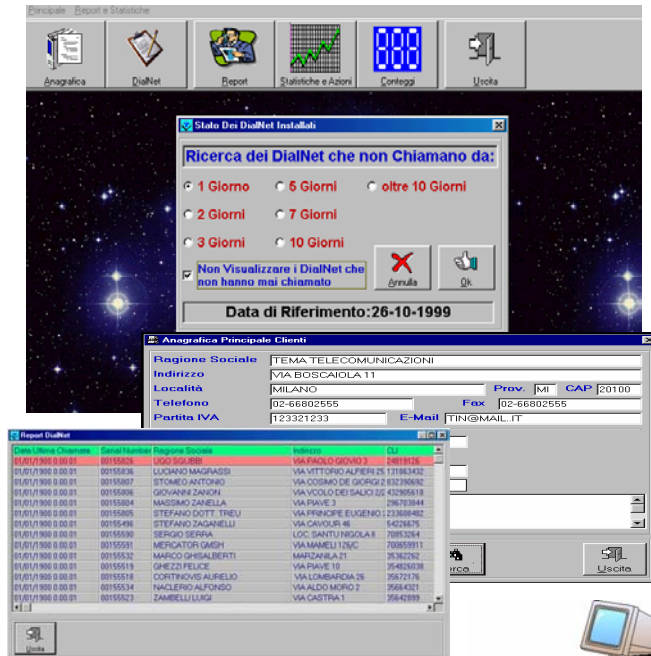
Principale Report e Statistiche

Anagrafica DialNet Report Statistiche e Azioni Conteggi Uscita

Stato Dei DialNet Installati

Ricerca dei DialNet che non Chiamano da:

1 Giorno 5 Giorni oltre 10 Giorni
2 Giorni 7 Giorni
3 Giorni 10 Giorni

Non Visualizzare i DialNet che non hanno mai chiamato

Annulla Ok

Data di Riferimento:26-10-1999

Anagrafica Principale Clienti

Ragione Sociale TEMA TELECOMUNICAZIONI
Indirizzo VIA BOSCAIOLA 11
Località MILANO Prov. MI CAP 20100
Telefono 02-66802555 Fax 02-66802555
Partita IVA 123321233 E-Mail TIN@MAIL.IT

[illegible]rca Uscita

Report DialNet

| Data Ultima Chiamata | Serial Number | Ragione Sociale | Indirizzo | CLI |
|---|---|---|---|---|
| 01/01/1900 0.00.01 | 00155826 | UGO SQUBBI | VIA PAOLO GIOVIO 3 | 24819126 |
| 01/01/1900 0.00.01 | 00155836 | LUCIANO MAGRASSI | VIA VITTORIO ALFIERI 25 | 131863432 |
| 01/01/1900 0.00.01 | 00155807 | STOMEO ANTONIO | VIA COSIMO DE GIORGI 2 | 832390692 |
| 01/01/1900 0.00.01 | 00155806 | GIOVANNI ZANON | VIA VCOLO DEI SALICI 2/2 | 432905618 |
| 01/01/1900 0.00.01 | 00155804 | MASSIMO ZANELLA | VIA PIAVE 3 | 296703844 |
| 01/01/1900 0.00.01 | 00155805 | STEFANO DOTT. TREU | VIA PRINCIPE EUGENIO 1 | 233608482 |
| 01/01/1900 0.00.01 | 00155496 | STEFANO ZAGANELLI | VIA CAVOUR 46 | 54226675 |
| 01/01/1900 0.00.01 | 00155590 | SERGIO SERRA | LOC. SANTU NIGOLA II | 70853264 |
| 01/01/1900 0.00.01 | 00155591 | MERCATOR GMBH | VIA MAMELI 12/1/C | 700659911 |
| 01/01/1900 0.00.01 | 00155532 | MARCO GHISALBERTI | MARZANIA 21 | 35362262 |
| 01/01/1900 0.00.01 | 00155519 | GHEZZI FELICE | VIA PIAVE 10 | 354826038 |
| 01/01/1900 0.00.01 | 00155518 | CORTINOVIS AURELIO | VIA LOMBARDIA 26 | 35572176 |
| 01/01/1900 0.00.01 | 00155534 | NACLERIO ALFONSO | VIA ALDO MORO 2 | 35664321 |
| 01/01/1900 0.00.01 | 00155523 | ZAMBELLI LUIGI | VIA CASTRA 1 | 35642899 |

Uscita